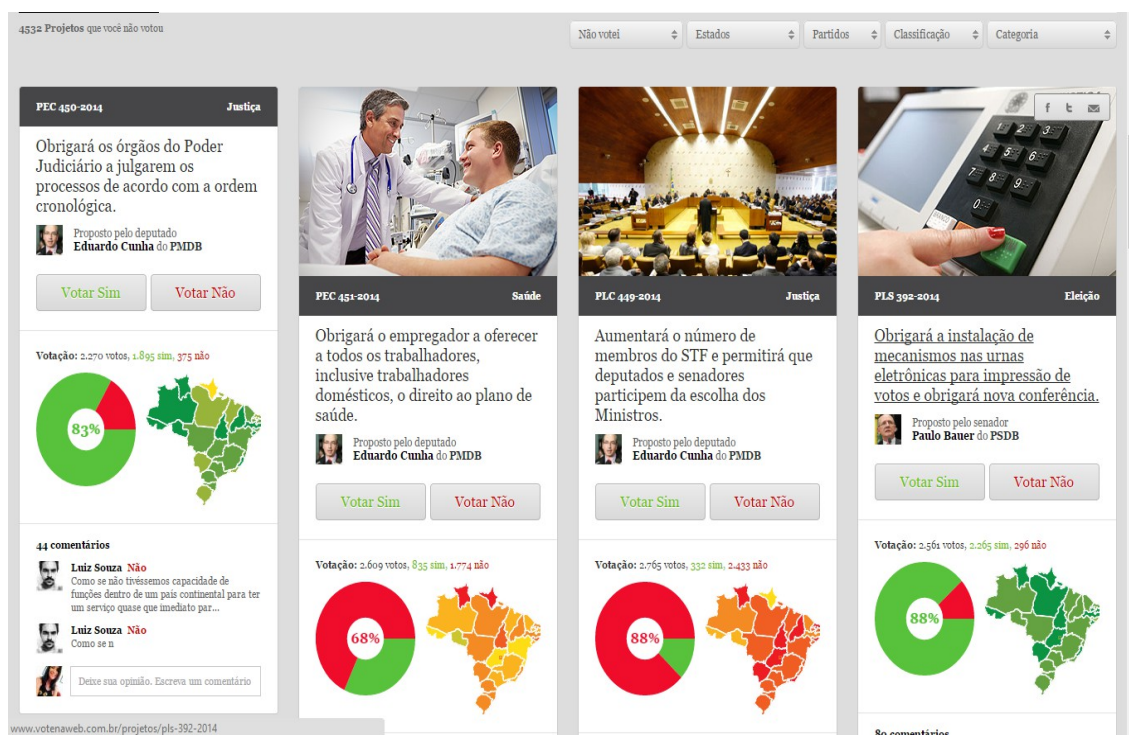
4532 Projetos que você não votou

Não votei | Estados | Partidos | Classificação | Categoria

PEC 450-2014 Justiça

Obrigará os órgãos do Poder Judiciário a julgarem os processos de acordo com a ordem cronológica.

Proposto pelo deputado
Eduardo Cunha do PMDB

Votar Sim Votar Não

Votação: 2.270 votos, 1.895 sim, 375 não

83%

44 comentários

Luiz Souza Não
Como se não tivéssemos capacidade de funções dentro de um país continental para ter um serviço quase que imediato par...

Luiz Souza Não
Como se n

Deixe sua opinião. Escreva um comentário

PEC 451-2014 Saúde

Obrigará o empregador a oferecer a todos os trabalhadores, inclusive trabalhadores domésticos, o direito ao plano de saúde.

Proposto pelo deputado
Eduardo Cunha do PMDB

Votar Sim Votar Não

Votação: 2.609 votos, 835 sim, 1.774 não

68%

PLC 449-2014 Justiça

Aumentará o número de membros do STF e permitirá que deputados e senadores participem da escolha dos Ministros.

Proposto pelo deputado
Eduardo Cunha do PMDB

Votar Sim Votar Não

Votação: 2.765 votos, 332 sim, 2.433 não

88%

f t

PLS 392-2014 Eleição

Obrigará a instalação de mecanismos nas urnas eletrônicas para impressão de votos e obrigará nova conferência.

Proposto pelo senador
Paulo Bauer do PSDB

Votar Sim Votar Não

Votação: 2.561 votos, 2.265 sim, 296 não

88%

www.votenaweb.com.br/projetos/pls-392-2014

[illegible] comentários